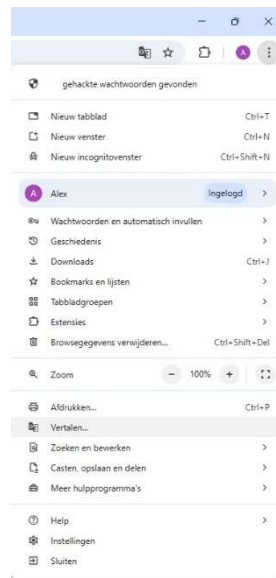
gehackte wachtwoorden gevonden

Nieuw tabblad Ctrl+T
Nieuw venster Ctrl+N
Nieuw incognitovenster Ctrl+Shift+N

A Alex Ingelogd >

Wachtwoorden en automatisch invullen >
Geschiedenis >
Downloads Ctrl+J
Bookmarks en lijsten >
Tabbladgroepen >
Extensies >
Browsegegevens verwijderen... Ctrl+Shift+Del

Zoom − 100% +

Afdrukken... Ctrl+P
Vertalen...
Zoeken en bewerken >
Casten, opslaan en delen >
Meer hulpprogramma's >

Help >
Instellingen
Sluiten